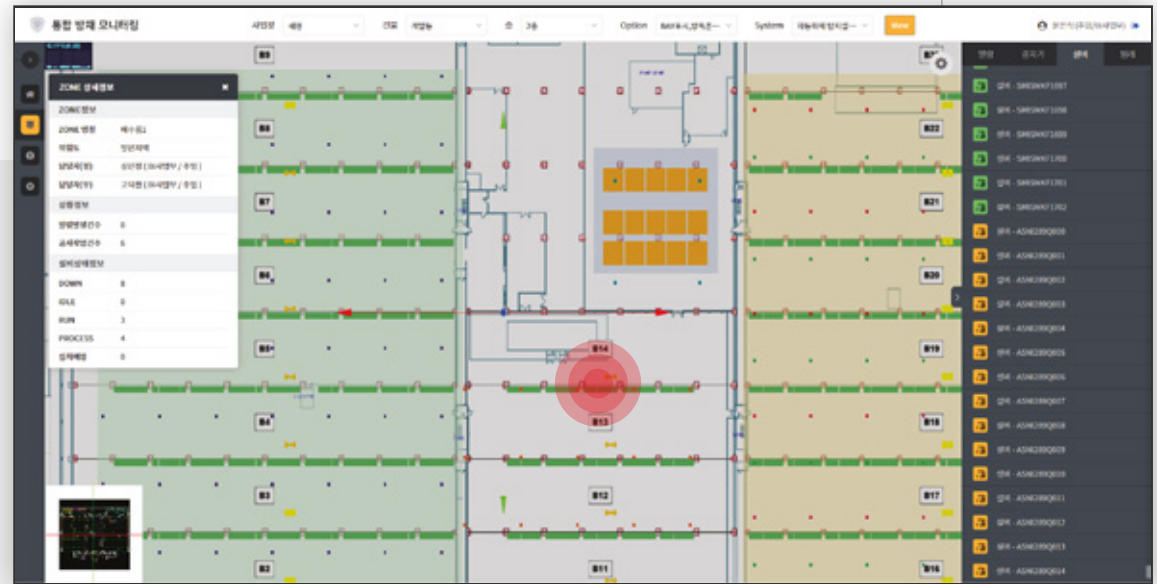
통합 방재 모니터링

사업장 세종 건물 개발동 층 3층 Option BASE+노드센서... System 재능화재방지시... View

운영자(주)(이사원)

ZONE 상세정보 ×

ZONE정보

ZONE 명칭 배수동1

위험도 일반지역

담당자(정) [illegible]

담당자(부) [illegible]

상황정보

방재발생건수 0

표시위험건수 6

설비상태정보

DOWN 8

IDLE 0

RUN 3

PROCESS 4

설치예정 0

B9 B8 B7 B6 B5 B4 B3 B2 B14 B13 B12 B11 B22 B21 B20 B19 B18 B17 B16 B23

방재 공지사항 센서 알림

열센 - SMSWAF1097
열센 - SMSWAF1098
열센 - SMSWAF1699
열센 - SMSWAF1700
열센 - SMSWAF1701
열센 - SMSWAF1702
센서 - ASN0280Q801
센서 - ASN0280Q802
센서 - ASN0280Q803
센서 - ASN0280Q803
센서 - ASN0280Q804
센서 - ASN0280Q805
센서 - ASN0280Q806
센서 - ASN0280Q807
센서 - ASN0280Q808
센서 - ASN0280Q809
센서 - ASN0280Q810
센서 - ASN0280Q811
센서 - ASN0280Q812
센서 - ASN0280Q813
센서 - ASN0280Q814